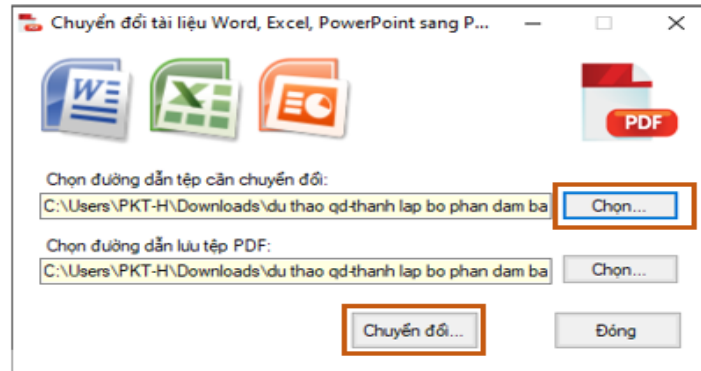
Chuyển đổi tài liệu Word, Excel, PowerPoint sang P...

PDF

Chọn đường dẫn tệp cần chuyển đổi:

C:\Users\PKT-H\Downloads\du thao qd-thanh lap bo phan dam ba

Chọn...

Chọn đường dẫn lưu tệp PDF:

C:\Users\PKT-H\Downloads\du thao qd-thanh lap bo phan dam ba

Chọn...

Chuyển đổi...

Đóng